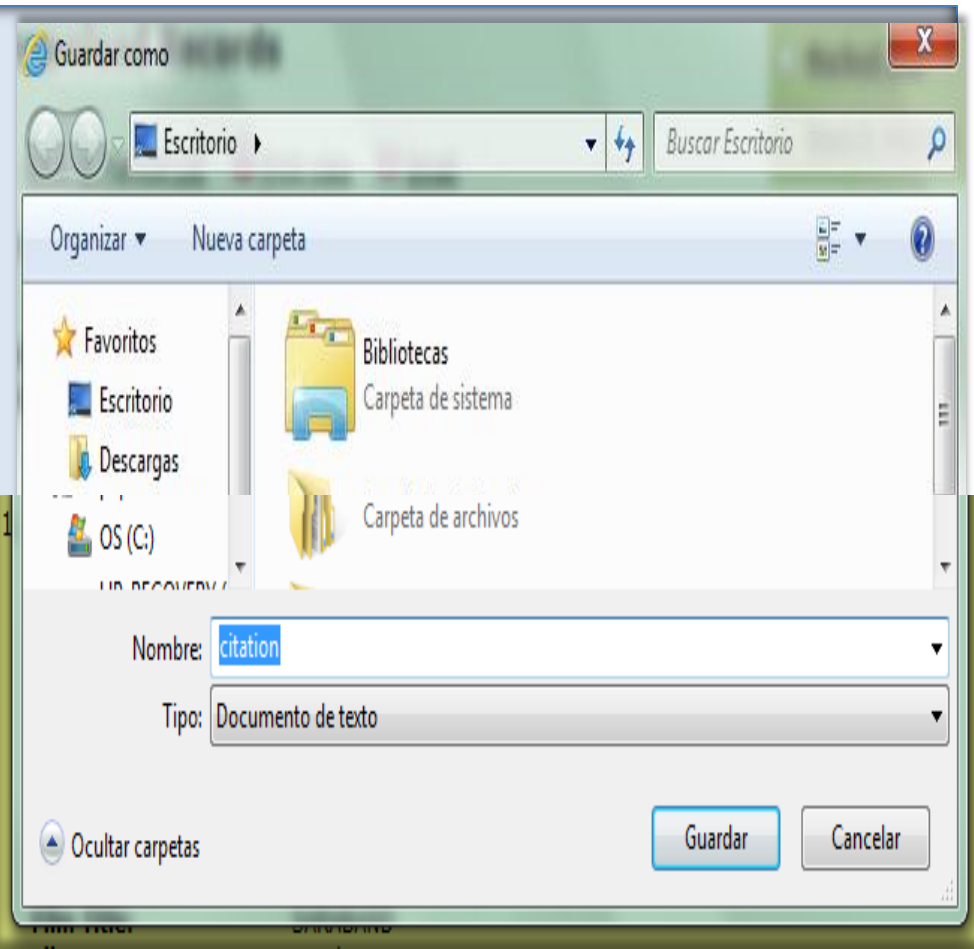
Guardar como

Escritorio ▸

Buscar Escritorio

Organizar ▾ Nueva carpeta

Favoritos
Escritorio
Descargas
OS (C:)
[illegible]

Bibliotecas
Carpeta de sistema

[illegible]
Carpeta de archivos

Nombre: citation

Tipo: Documento de texto

Ocultar carpetas

Guardar Cancelar

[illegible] SARABAND